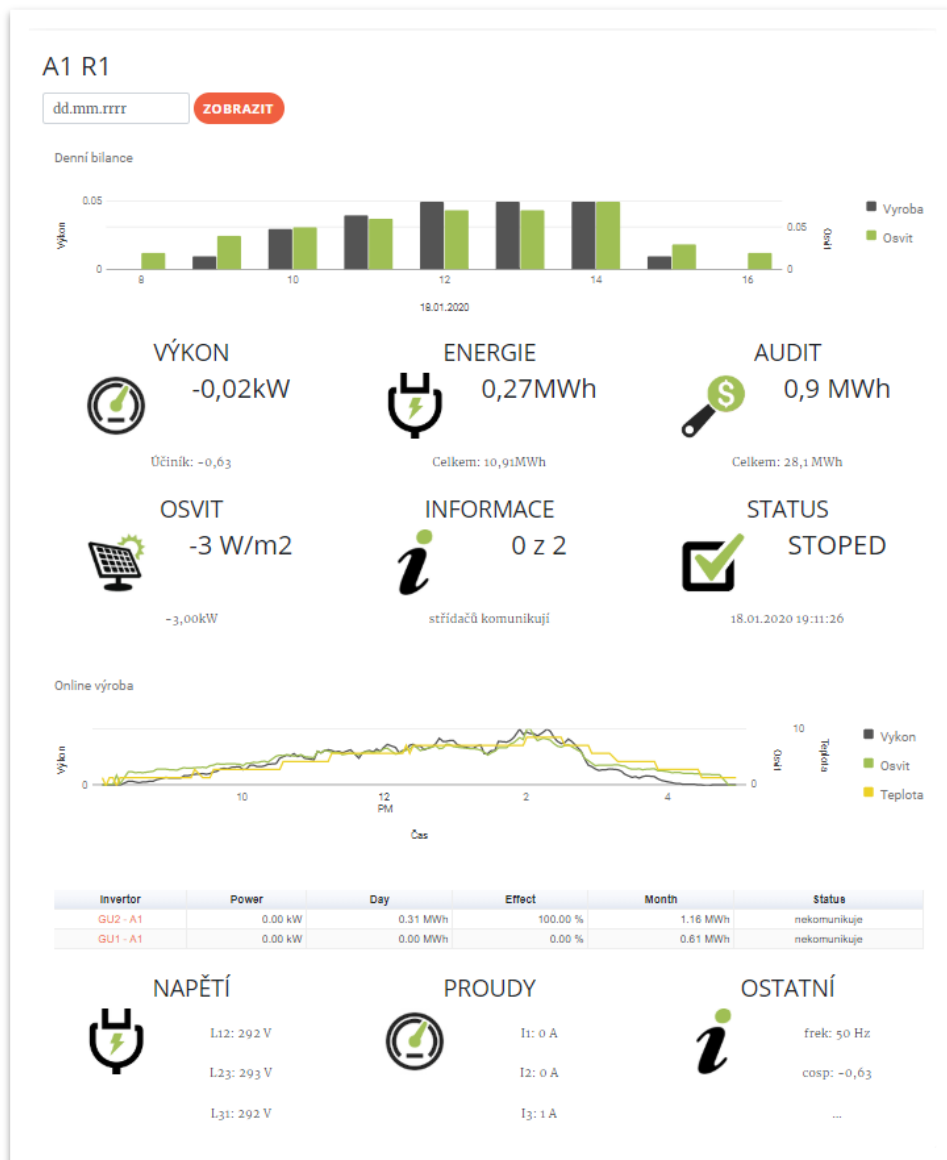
A1 R1

dd.mm.rrrr ZOBRAZIT

Denní bilance

Výkon
0.05
0
8 10 12 14 16
18.01.2020
0.05
0
Osvit

Vyroba
Osvit

VÝKON
-0,02kW
Účiník: -0,63

ENERGIE
0,27MWh
Celkem: 10,91MWh

AUDIT
0,9 MWh
Celkem: 28,1 MWh

OSVIT
-3 W/m2
-3,00kW

INFORMACE
0 z 2
střídačů komunikují

STATUS
STOPED
18.01.2020 19:11:26

Online výroba

Výkon
0
10 12 PM 2 4
Čas
10
0
Osvit
Teplota

Vykon
Osvit
Teplota

| Invertor | Power | Day | Effect | Month | Status |
|---|---|---|---|---|---|
| GU2 - A1 | 0.00 kW | 0.31 MWh | 100.00 % | 1.16 MWh | nekomunikuje |
| GU1 - A1 | 0.00 kW | 0.00 MWh | 0.00 % | 0.61 MWh | nekomunikuje |

NAPĚTÍ
L12: 292 V
L23: 293 V
L31: 292 V

PROUDY
I1: 0 A
I2: 0 A
I3: 1 A

OSTATNÍ
frek: 50 Hz
cosp: -0,63
...